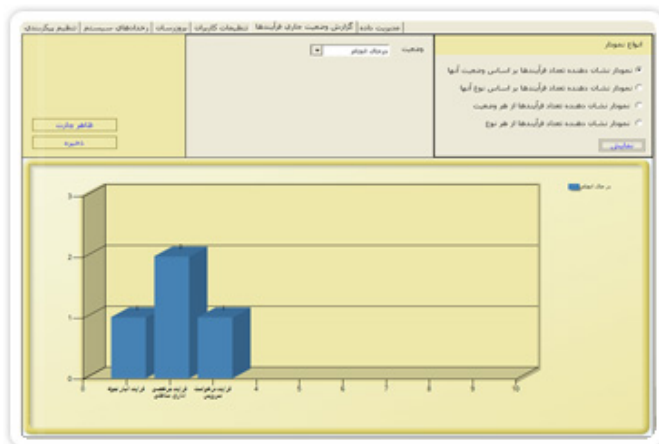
مدیریت داده | گزارش وضعیت جاری فرآیندها | تنظیمات کاربران | سرویسات | رخدادهای سیستم | تنظیم پیکربندی

انواع نمودار

نمودار نشان دهنده تعداد فرآیندها بر اساس وضعیت آنها

نمودار نشان دهنده تعداد فرآیندها بر اساس نوع آنها

نمودار نشان دهنده تعداد فرآیندها از هر وضعیت

نمودار نشان دهنده تعداد فرآیندها از هر نوع

نمایش

وضعیت

در حال انجام

ظاهر چارت

ذخیره

در حال انجام

3

2

1

0

فرایند ارسال نمونه

فرایند درخواست اداری ساختمان

فرایند درخواست سرویس

4

5

6

7

8

9

10